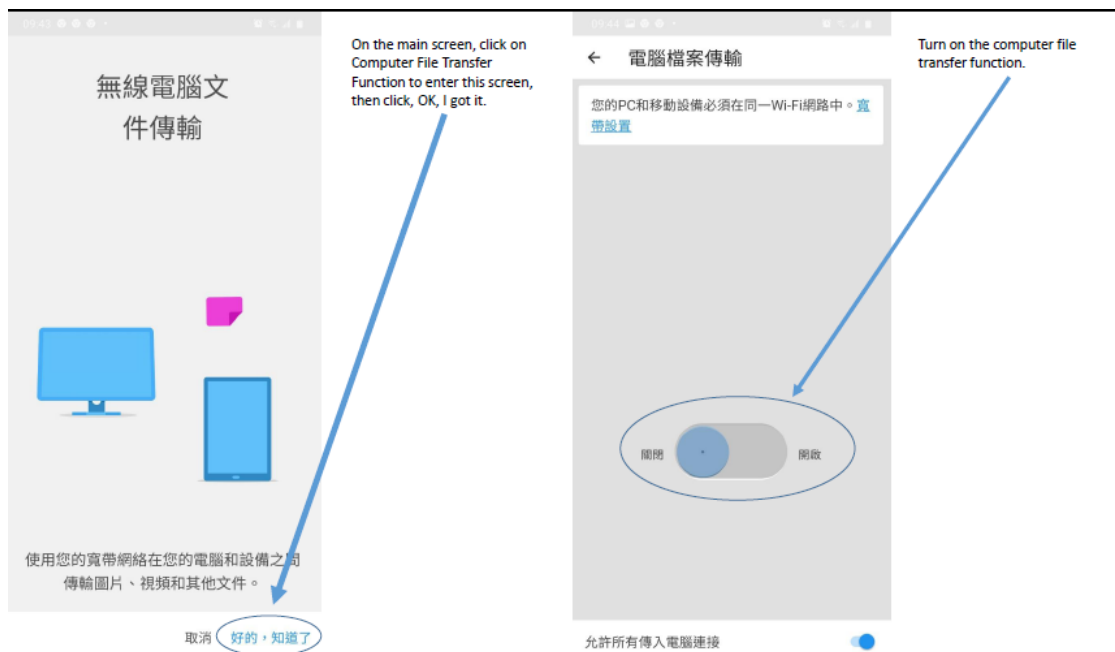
09:43

無線電腦文件傳輸

使用您的寬帶網絡在您的電腦和設備之間傳輸圖片、視頻和其他文件。

取消 好的，知道了

On the main screen, click on Computer File Transfer Function to enter this screen, then click, OK, I got it.

09:44

← 電腦檔案傳輸

您的PC和移動設備必須在同一Wi-Fi網路中。寬帶設置

關閉 開啟

允許所有傳入電腦連接

Turn on the computer file transfer function.